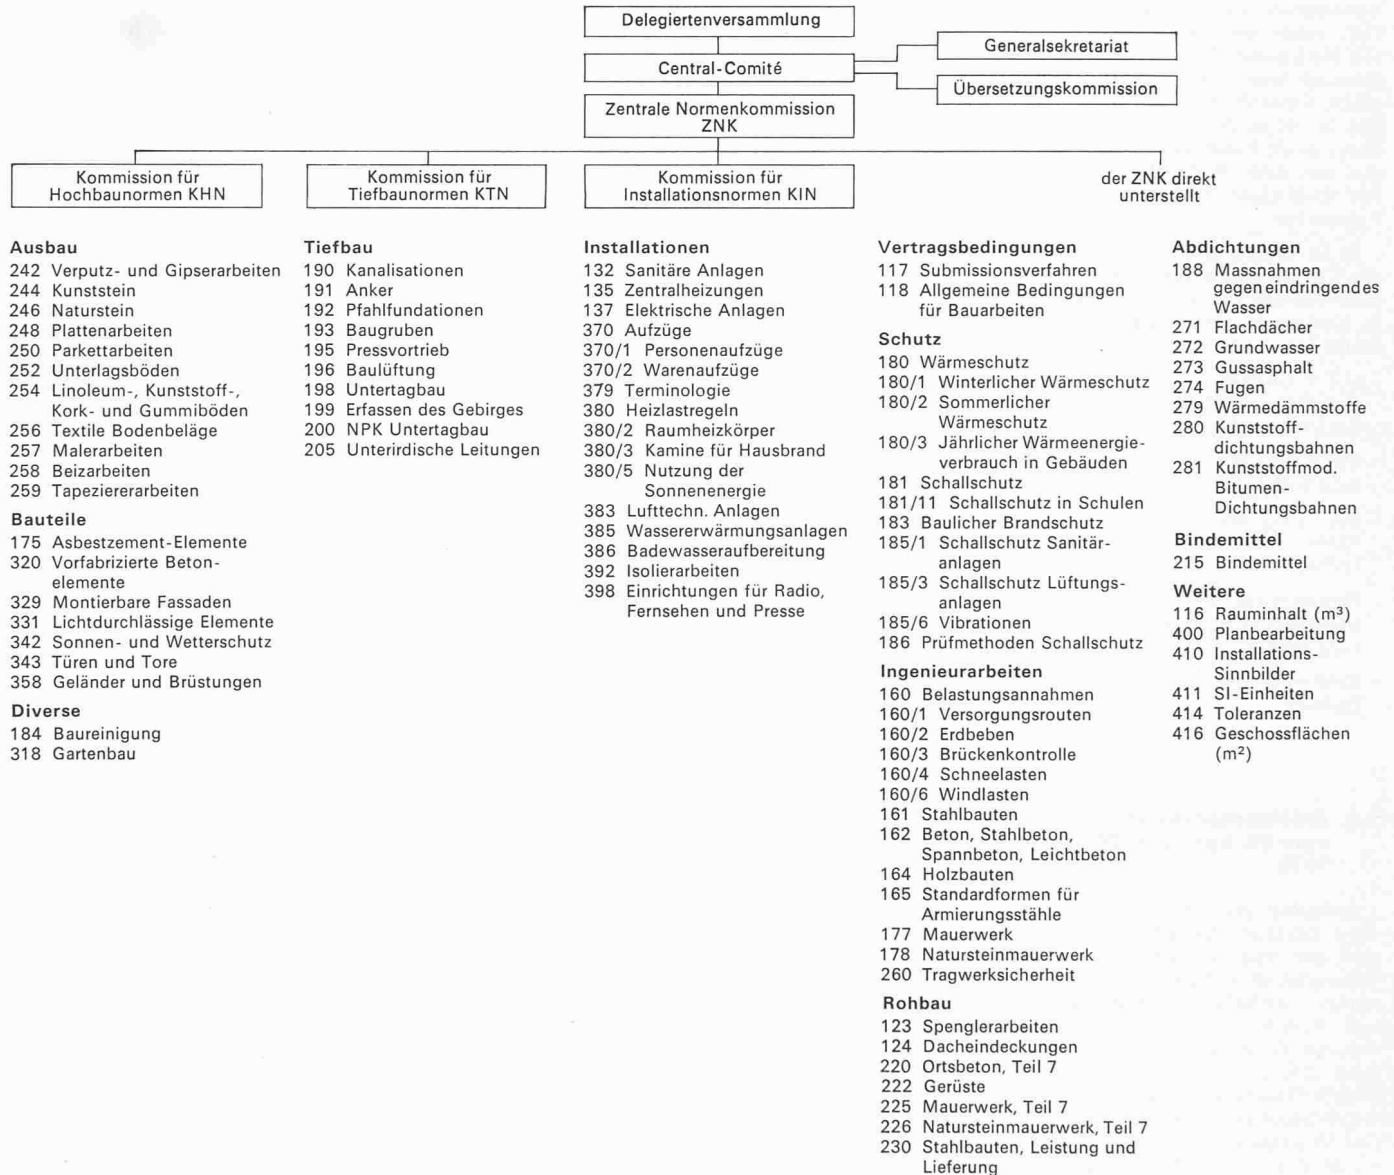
Delegiertenversammlung

Central-Comité

Generalsekretariat

Übersetzungskommission

Zentrale Normenkommission ZNK

Kommission für Hochbaunormen KHN

Kommission für Tiefbaunormen KTN

Kommission für Installationsnormen KIN

der ZNK direkt unterstellt

Ausbau
242 Verputz- und Gipserarbeiten
244 Kunststein
246 Naturstein
248 Plattenarbeiten
250 Parkettarbeiten
252 Unterlagsböden
254 Linoleum-, Kunststoff-, Kork- und Gummiböden
256 Textile Bodenbeläge
257 Malerarbeiten
258 Beizarbeiten
259 Tapeziererarbeiten

Bauteile
175 Asbestzement-Elemente
320 Vorfabrizierte Betonelemente
329 Montierbare Fassaden
331 Lichtdurchlässige Elemente
342 Sonnen- und Wetterschutz
343 Türen und Tore
358 Geländer und Brüstungen

Diverse
184 Baureinigung
318 Gartenbau

Tiefbau
190 Kanalisationen
191 Anker
192 Pfahlfundationen
193 Baugruben
195 Pressvortrieb
196 Baulüftung
198 Untertagbau
199 Erfassen des Gebirges
200 NPK Untertagbau
205 Unterirdische Leitungen

Installationen
132 Sanitäre Anlagen
135 Zentralheizungen
137 Elektrische Anlagen
370 Aufzüge
370/1 Personenaufzüge
370/2 Warenaufzüge
379 Terminologie
380 Heizlastregeln
380/2 Raumheizkörper
380/3 Kamine für Hausbrand
380/5 Nutzung der Sonnenenergie
383 Lufttechn. Anlagen
385 Wassererwärmungsanlagen
386 Badewasseraufbereitung
392 Isolierarbeiten
398 Einrichtungen für Radio, Fernsehen und Presse

Vertragsbedingungen
117 Submissionsverfahren
118 Allgemeine Bedingungen für Bauarbeiten

Schutz
180 Wärmeschutz
180/1 Winterlicher Wärmeschutz
180/2 Sommerlicher Wärmeschutz
180/3 Jährlicher Wärmeenergieverbrauch in Gebäuden
181 Schallschutz
181/11 Schallschutz in Schulen
183 Baulicher Brandschutz
185/1 Schallschutz Sanitäranlagen
185/3 Schallschutz Lüftungsanlagen
185/6 Vibrationen
186 Prüfmethoden Schallschutz

Ingenieurarbeiten
160 Belastungsannahmen
160/1 Versorgungsrouten
160/2 Erdbeben
160/3 Brückenkontrolle
160/4 Schneelasten
160/6 Windlasten
161 Stahlbauten
162 Beton, Stahlbeton, Spannbeton, Leichtbeton
164 Holzbauten
165 Standardformen für Armierungsstähle
177 Mauerwerk
178 Natursteinmauerwerk
260 Tragwerksicherheit

Rohbau
123 Spenglerarbeiten
124 Dacheindeckungen
220 Ortsbeton, Teil 7
222 Gerüste
225 Mauerwerk, Teil 7
226 Natursteinmauerwerk, Teil 7
230 Stahlbauten, Leistung und Lieferung

Abdichtungen
188 Massnahmen gegen eindringendes Wasser
271 Flachdächer
272 Grundwasser
273 Gussasphalt
274 Fugen
279 Wärmedämmstoffe
280 Kunststoffdichtungsbahnen
281 Kunststoffmod. Bitumen-Dichtungsbahnen

Bindemittel
215 Bindemittel

Weitere
116 Rauminhalt ($m^3$)
400 Planbearbeitung
410 Installations-Sinnbilder
411 SI-Einheiten
414 Toleranzen
416 Geschossflächen ($m^2$)